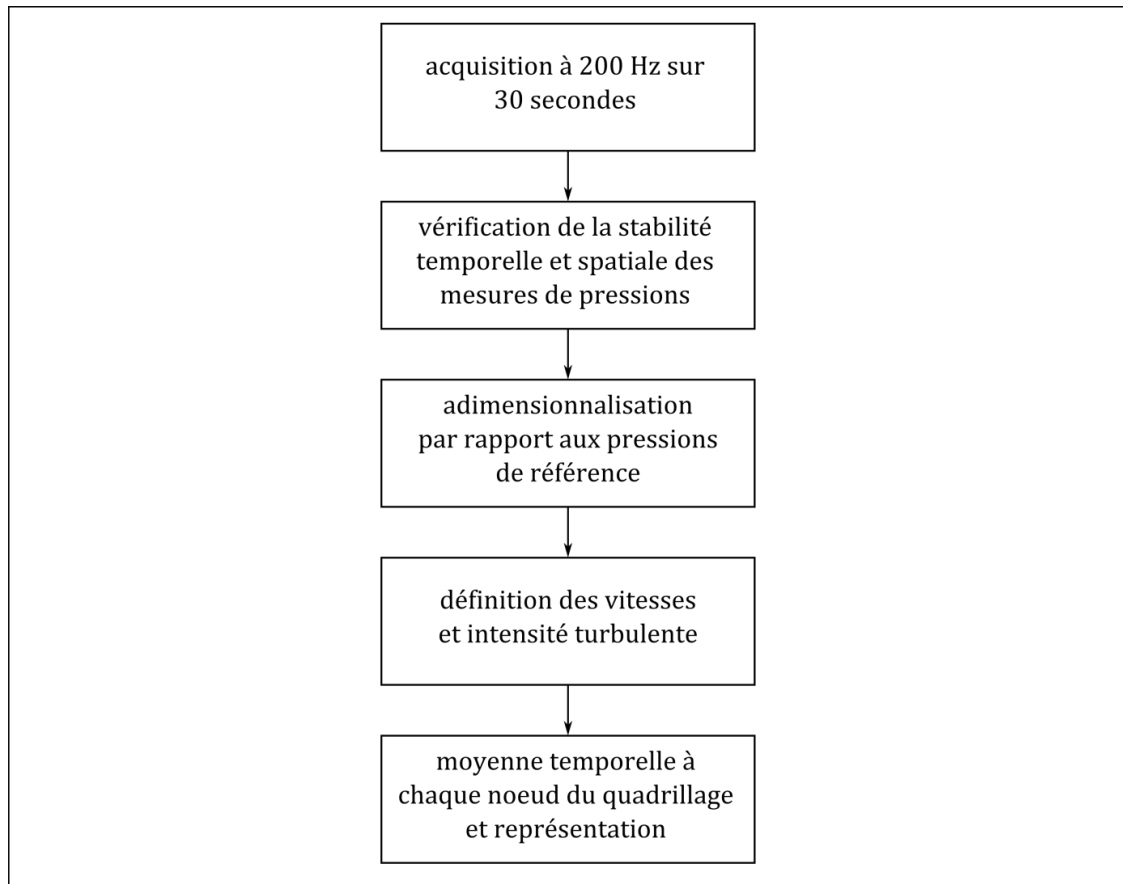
acquisition à 200 Hz sur 30 secondes

vérification de la stabilité temporelle et spatiale des mesures de pressions

adimensionnalisation par rapport aux pressions de référence

définition des vitesses et intensité turbulente

moyenne temporelle à chaque noeud du quadrillage et représentation